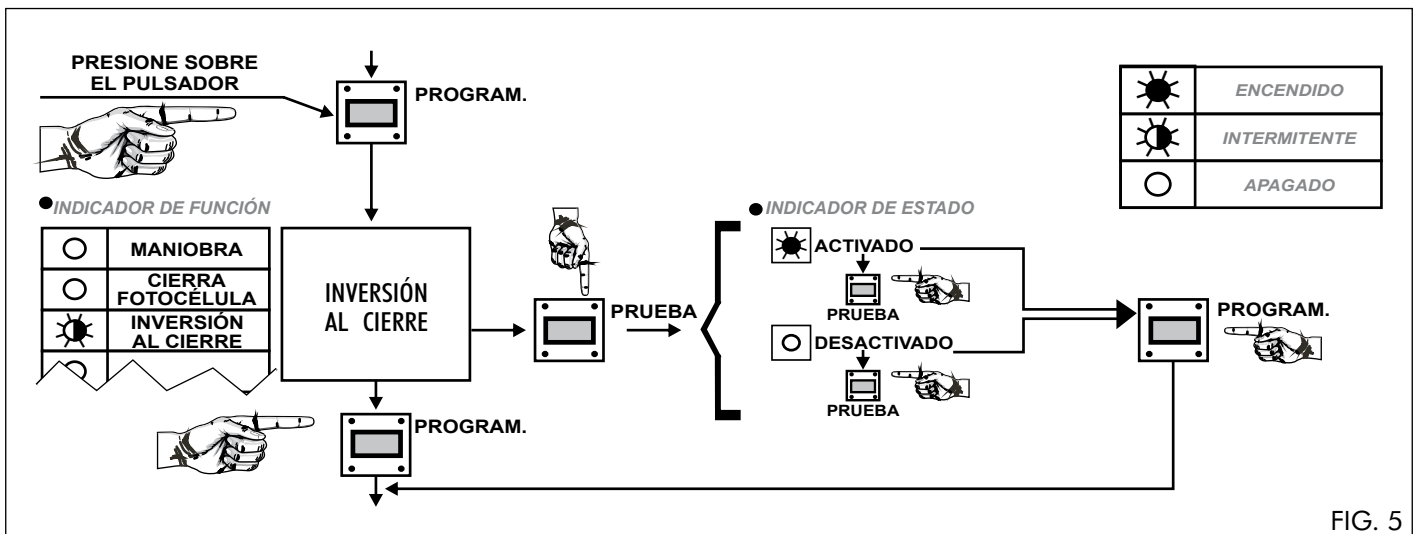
PRESIONE SOBRE EL PULSADOR

PROGRAM.

| | |
|---|---|
| | ENCENDIDO |
| | INTERMITENTE |
| | APAGADO |

INDICADOR DE FUNCIÓN

| | |
|---|---|
| | MANIOBRA |
| | CIERRA FOTOCÉLULA |
| | INVERSIÓN AL CIERRE |

INVERSIÓN AL CIERRE

PRUEBA

INDICADOR DE ESTADO

ACTIVADO

PRUEBA

DESACTIVADO

PRUEBA

PROGRAM.

PROGRAM.

FIG. 5